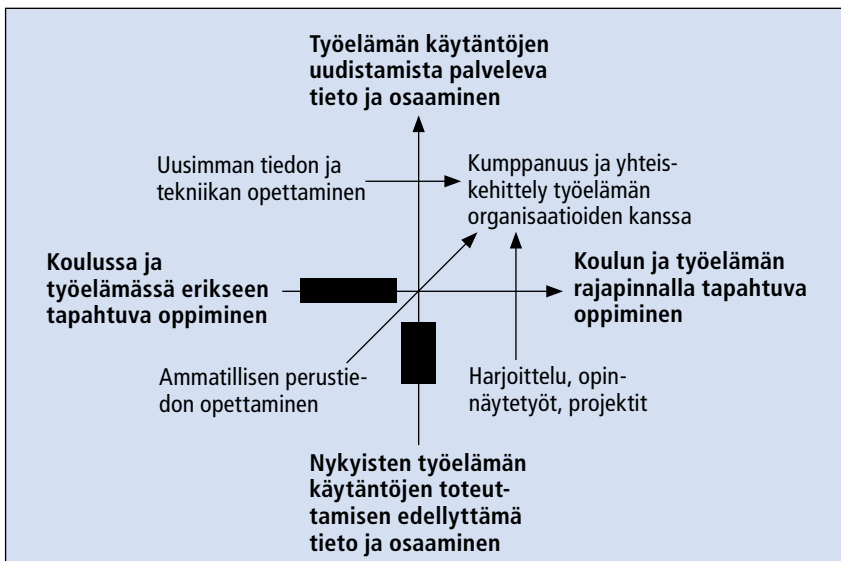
Työelämän käytäntöjen uudistamista palveleva tieto ja osaaminen

Uusimman tiedon ja tekniikan opettaminen

Kumppanuus ja yhteiskehittely työelämän organisaatioiden kanssa

Koulussa ja työelämässä erikseen tapahtuva oppiminen

Koulun ja työelämän rajapinnalla tapahtuva oppiminen

Ammatillisen perustiedon opettaminen

Harjoittelu, opinnäytetyöt, projektit

Nykyisten työelämän käytäntöjen toteuttamisen edellyttämä tieto ja osaaminen